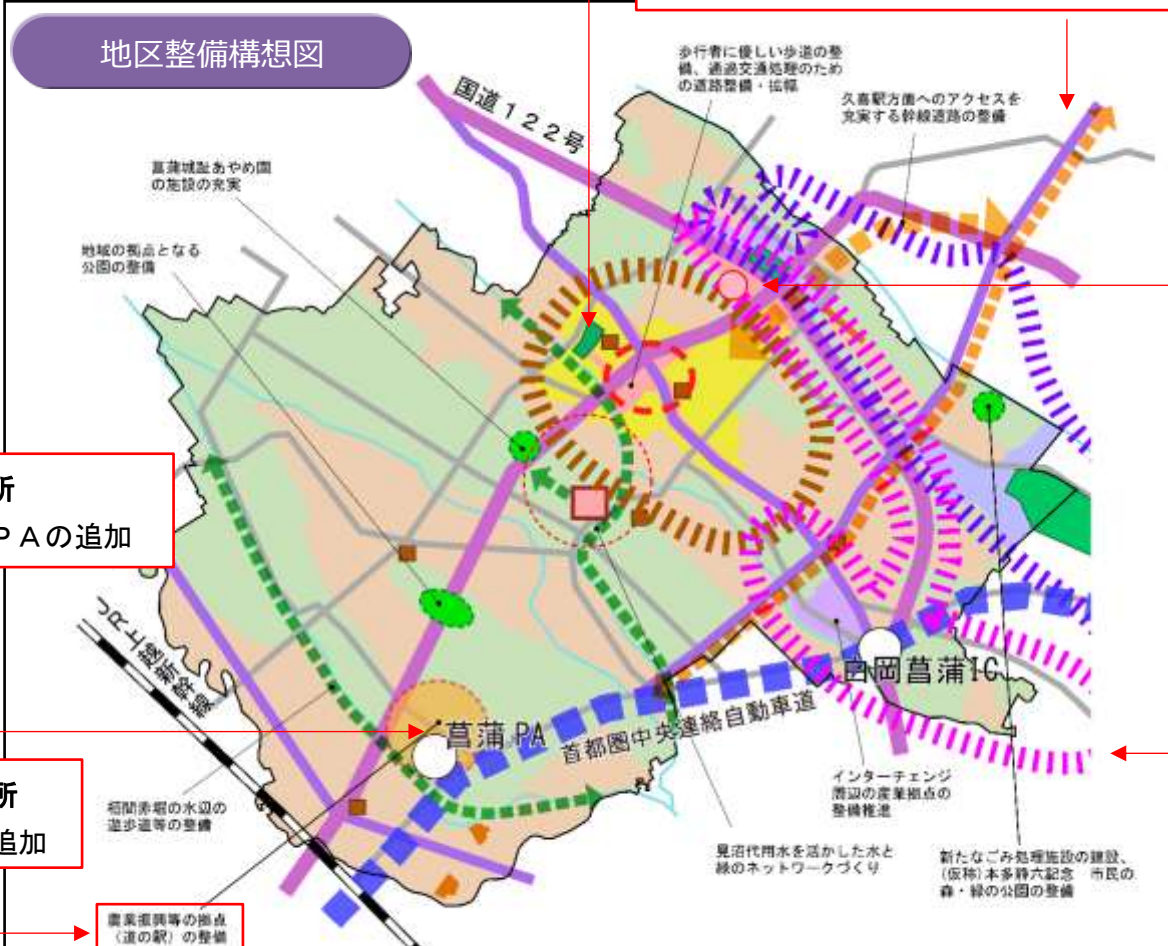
地区整備構想図

国道122号

歩行者に優しい歩道の整備、通過交通処理のための道路整備・拡幅

久喜駅方面へのアクセスを充実する幹線道路の整備

菖蒲城趾あやめ園の施設の充実

地域の拠点となる公園の整備

所
ＰＡの追加

JR上越新幹線

白岡菖蒲IC

菖蒲PA

首都圏中央連絡自動車道

所
追加

相間赤堀の水辺の遊歩道等の整備

インターチェンジ周辺の産業拠点の整備推進

見沼代用水を活かした水と緑のネットワークづくり

新たなごみ処理施設の建設、(仮称)本多静六記念 市民の森・緑の公園の整備

農業振興等の拠点(道の駅)の整備